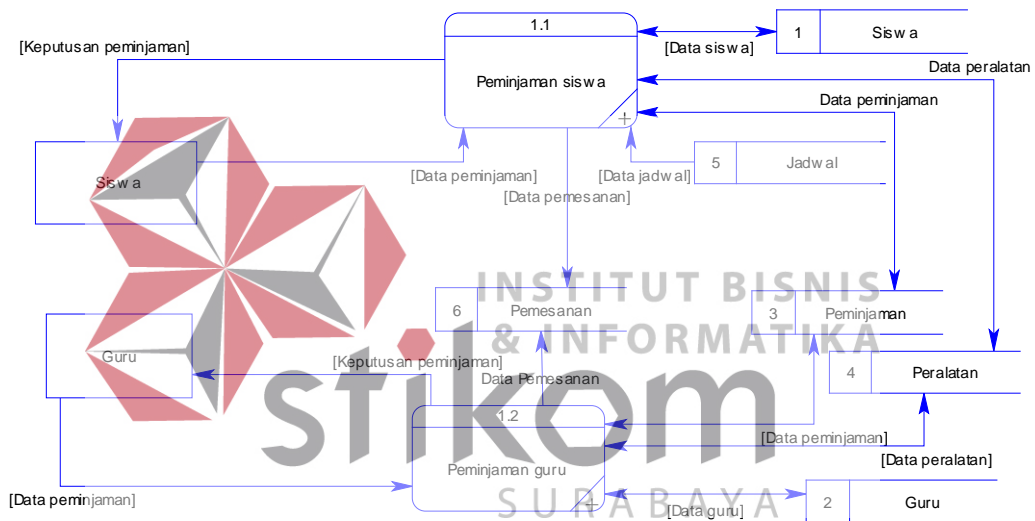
1.1

Peminjaman siswa

[Keputusan peminjaman]

[Data siswa]

1 Siswa

Data peralatan

Data peminjaman

Siswa

[Data peminjaman]

[Data jadwal]

5 Jadwal

[Data pemesanan]

INSTITUT BISNIS & INFORMATIKA

6 Pemesanan

3 Peminjaman

Guru

[Keputusan peminjaman]

Data Pemesanan

4 Peralatan

stikom

1.2

Peminjaman guru

[Data peminjaman]

[Data peralatan]

[Data peminjaman]

SURABAYA

[Data guru]

2 Guru